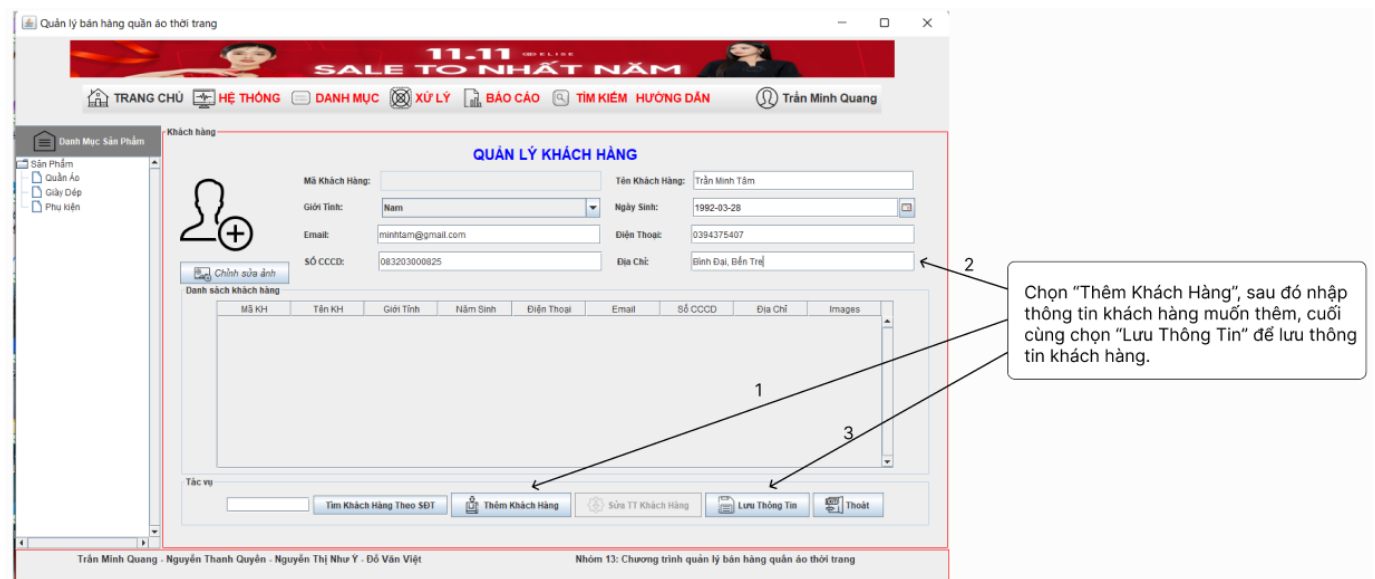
Quản lý bán hàng quần áo thời trang

11.11 ELISE
SALE TO NHẤT NĂM

TRANG CHỦ HỆ THỐNG DANH MỤC XỬ LÝ BÁO CÁO TÌM KIẾM HƯỚNG DẪN Trần Minh Quang

Danh Mục Sản Phẩm

Sản Phẩm
Quần Áo
Giày Dép
Phụ kiện

Khách hàng

QUẢN LÝ KHÁCH HÀNG

Mã Khách Hàng:
Tên Khách Hàng: Trần Minh Tâm
Giới Tính: Nam
Ngày Sinh: 1992-03-28
Email: minhtam@gmail.com
Điện Thoại: 0394375407
Số CCCD: 083203000825
Địa Chỉ: Bình Đại, Bến Tre

Chỉnh sửa ảnh

Danh sách khách hàng

| Mã KH | Tên KH | Giới Tính | Năm Sinh | Điện Thoại | Email | Số CCCD | Địa Chỉ | Images |
|---|---|---|---|---|---|---|---|---|

Tác vụ

Tìm Khách Hàng Theo SĐT
Thêm Khách Hàng
Sửa TT Khách Hàng
Lưu Thông Tin
Thoát

Trần Minh Quang - Nguyễn Thanh Quyền - Nguyễn Thị Như Ý - Đỗ Văn Việt
Nhóm 13: Chương trình quản lý bán hàng quần áo thời trang

2
1
3

Chọn "Thêm Khách Hàng", sau đó nhập thông tin khách hàng muốn thêm, cuối cùng chọn "Lưu Thông Tin" để lưu thông tin khách hàng.